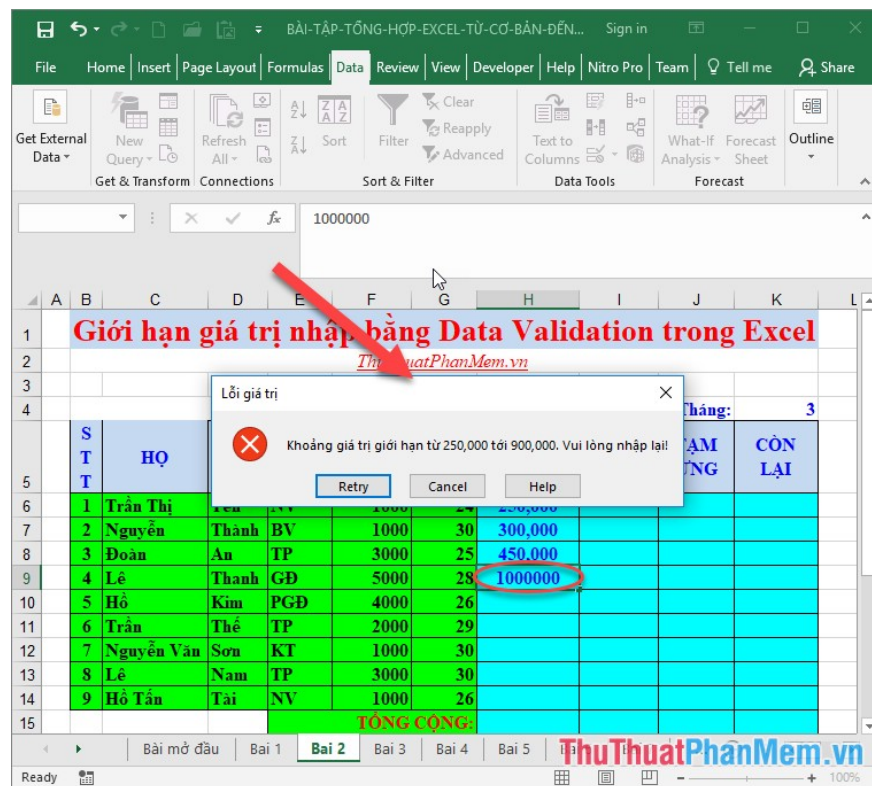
BÀI-TẬP-TỔNG-HỢP-EXCEL-TỪ-CƠ-BẢN-ĐẾN... Sign in

File Home Insert Page Layout Formulas Data Review View Developer Help Nitro Pro Team Tell me Share

Get External Data New Query Refresh All Sort Filter Clear Reapply Advanced Text to Columns What-If Analysis Forecast Sheet Outline

Get & Transform Connections Sort & Filter Data Tools Forecast

1000000

A B C D E F G H I J K L

Giới hạn giá trị nhập bằng Data Validation trong Excel

ThuThuatPhanMem.vn

Tháng: 3

| STT | HỌ | | | | | | TẠM ỨNG | CÒN LẠI |
|---|---|---|---|---|---|---|---|---|
| 1 | Trần Thị | Yến | NV | 1000 | 24 | 250,000 | | |
| 2 | Nguyễn | Thành | BV | 1000 | 30 | 300,000 | | |
| 3 | Đoàn | An | TP | 3000 | 25 | 450,000 | | |
| 4 | Lê | Thanh | GĐ | 5000 | 28 | 1000000 | | |
| 5 | Hồ | Kim | PGĐ | 4000 | 26 | | | |
| 6 | Trần | Thế | TP | 2000 | 29 | | | |
| 7 | Nguyễn Văn | Sơn | KT | 1000 | 30 | | | |
| 8 | Lê | Nam | TP | 3000 | 30 | | | |
| 9 | Hồ Tấn | Tài | NV | 1000 | 26 | | | |

TỔNG CỘNG:

Lỗi giá trị

Khoảng giá trị giới hạn từ 250,000 tới 900,000. Vui lòng nhập lại!

Retry Cancel Help

Bài mở đầu Bai 1 Bai 2 Bai 3 Bai 4 Bai 5

Ready

ThuThuatPhanMem.vn

100%